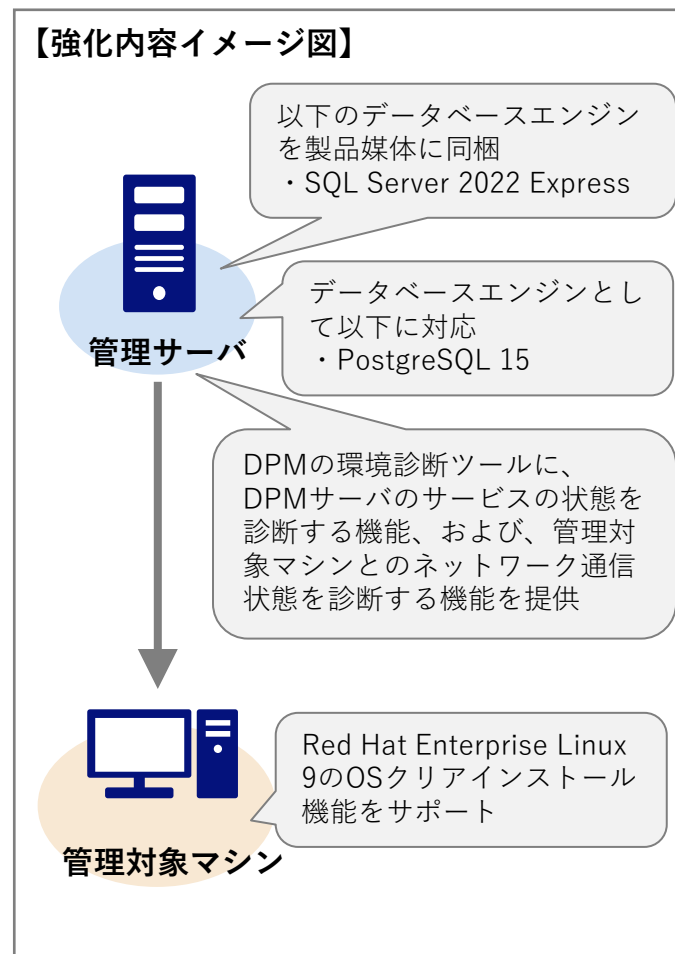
【強化内容イメージ図】

以下のデータベースエンジンを製品媒体に同梱
・SQL Server 2022 Express

管理サーバ

データベースエンジンとして以下に対応
・PostgreSQL 15

DPMの環境診断ツールに、DPMサーバのサービスの状態を診断する機能、および、管理対象マシンとのネットワーク通信状態を診断する機能を提供

Red Hat Enterprise Linux 9のOSクリアインストール機能をサポート

管理対象マシン